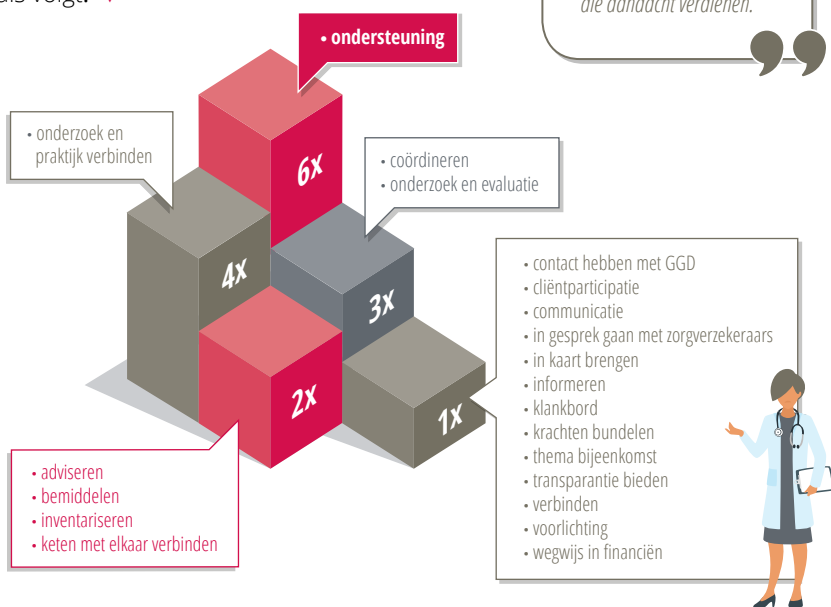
als volgt:

die aandacht verdienen.

• ondersteuning

• onderzoek en praktijk verbinden

6x

• coördineren
• onderzoek en evaluatie

4x

3x

• contact hebben met GGD
• cliëntparticipatie
• communicatie
• in gesprek gaan met zorgverzekeraars
• in kaart brengen
• informeren
• klankbord
• krachten bundelen
• thema bijeenkomst
• transparantie bieden
• verbinden
• voorlichting
• wegwijs in financiën

2x

1x

• adviseren
• bemiddelen
• inventariseren
• keten met elkaar verbinden